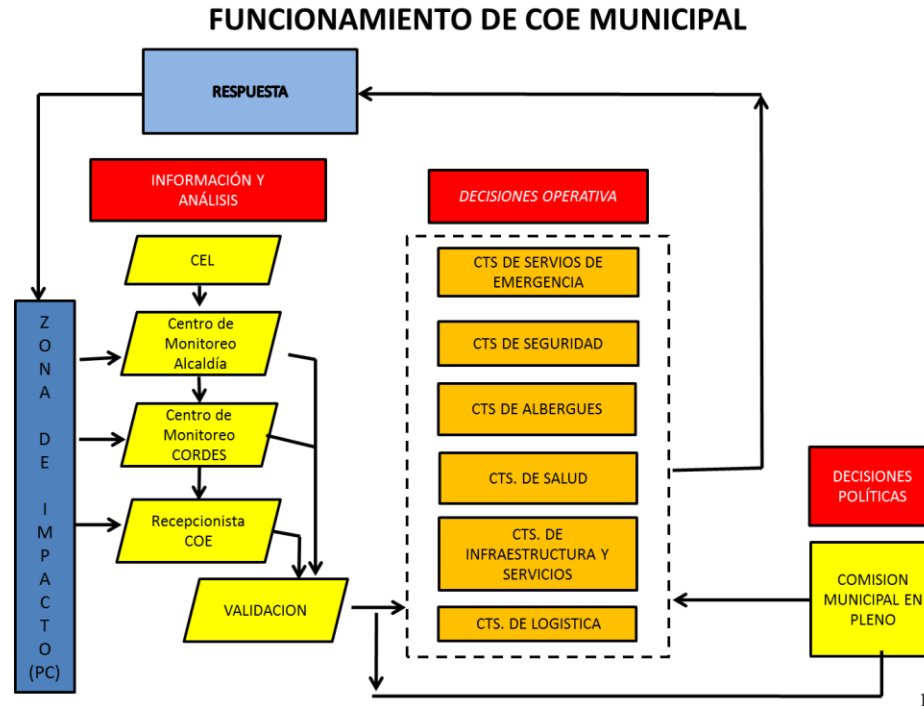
FUNCIONAMIENTO DE COE MUNICIPAL

RESPUESTA

INFORMACIÓN Y ANÁLISIS

CEL

Centro de Monitoreo Alcaldía

Centro de Monitoreo CORDES

Recepcionista COE

VALIDACION

Z O N A DE IMPACTO (PC)

DECISIONES OPERATIVA

CTS DE SERVIOS DE EMERGENCIA

CTS DE SEGURIDAD

CTS DE ALBERGUES

CTS. DE SALUD

CTS. DE INFRAESTRUCTURA Y SERVICIOS

CTS. DE LOGISTICA

DECISIONES POLÍTICAS

COMISION MUNICIPAL EN PLENO